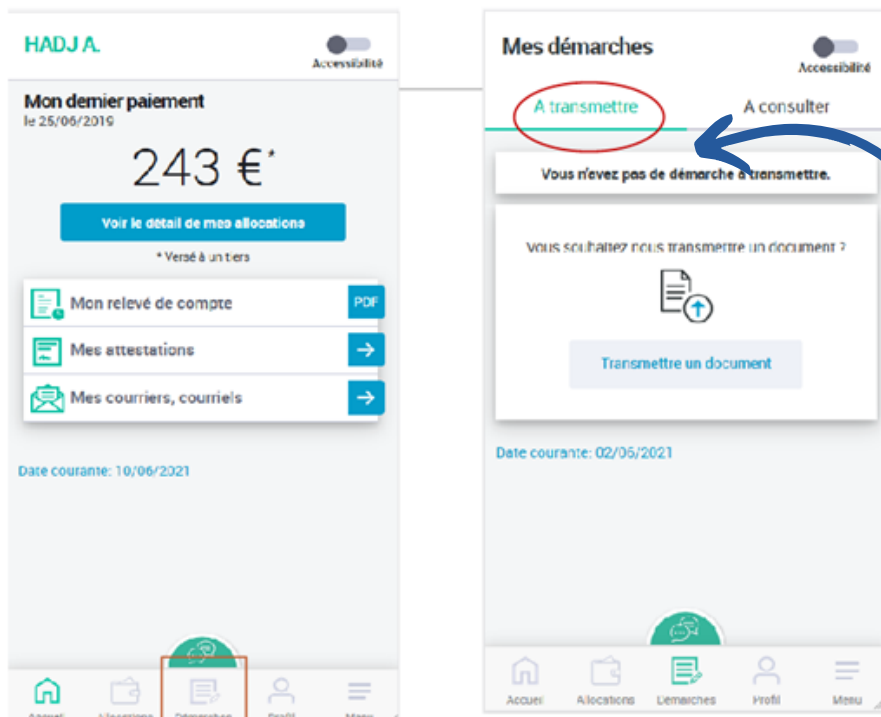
HADJ A.

Accessibilité

Mon dernier paiement
le 25/06/2019

243 €*

Voir le détail de mes allocations

* Versé à un tiers

Mon relevé de compte PDF

Mes attestations

Mes courriers, courriels

Date courante: 10/06/2021

Accueil Allocations Démarches Profil Menu

Mes démarches

Accessibilité

A transmettre A consulter

Vous n'avez pas de démarche à transmettre.

Vous souhaitez nous transmettre un document ?

Transmettre un document

Date courante: 02/06/2021

Accueil Allocations Démarches Profil Menu